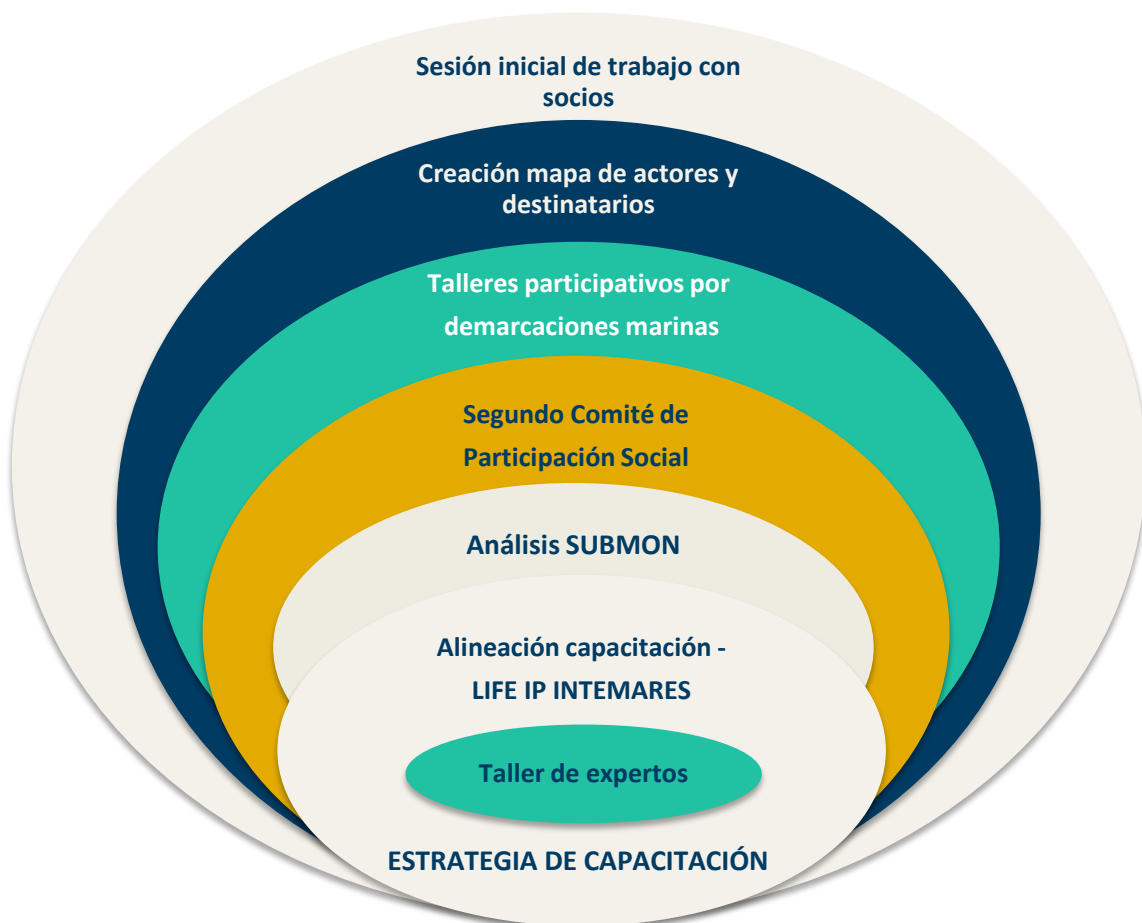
Sesión inicial de trabajo con socios

Creación mapa de actores y destinatarios

Talleres participativos por demarcaciones marinas

Segundo Comité de Participación Social

Análisis SUBMON

Alineación capacitación - LIFE IP INTEMARES

Taller de expertos

ESTRATEGIA DE CAPACITACIÓN